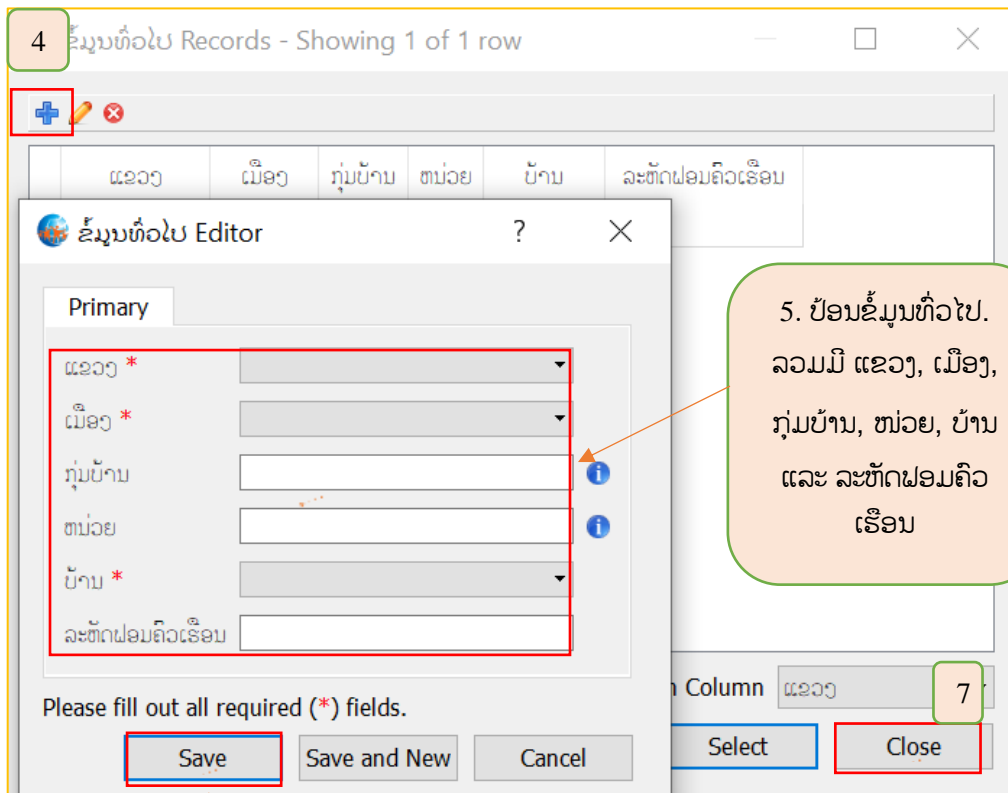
4

ຂໍ້ມູນທົ່ວໄປ Records - Showing 1 of 1 row

| ແຂວງ | ເມືອງ | ກຸ່ມບ້ານ | ໜ່ວຍ | ບ້ານ | ລະຫັດຟອມຄົວເຮືອນ |
|---|---|---|---|---|---|

ຂໍ້ມູນທົ່ວໄປ Editor ?

Primary

ແຂວງ *

ເມືອງ *

ກຸ່ມບ້ານ

ໜ່ວຍ

ບ້ານ *

ລະຫັດຟອມຄົວເຮືອນ

Please fill out all required (*) fields.

Save | Save and New | Cancel

5. ປ້ອນຂໍ້ມູນທົ່ວໄປ. ລວມມີ ແຂວງ, ເມືອງ, ກຸ່ມບ້ານ, ໜ່ວຍ, ບ້ານ ແລະ ລະຫັດຟອມຄົວເຮືອນ

n Column ແຂວງ

7

Select

Close